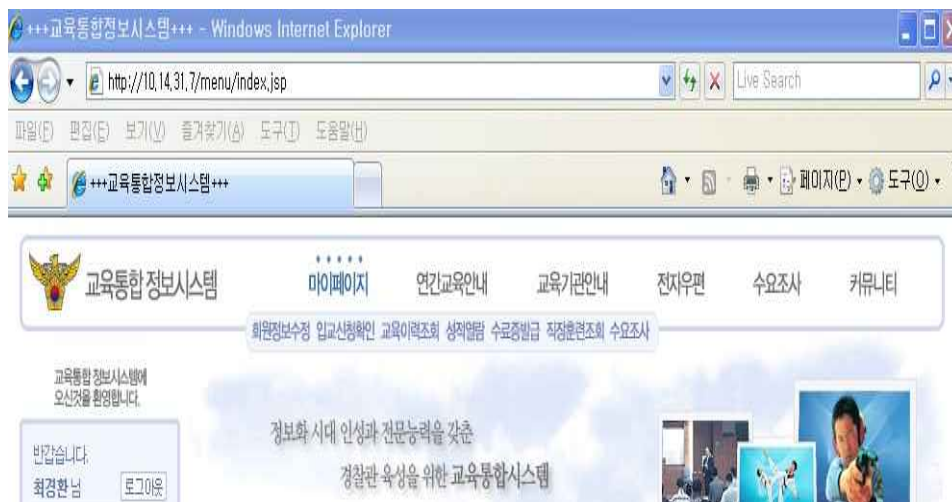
+++교육통합정보시스템+++ - Windows Internet Explorer

http://10.14.31.7/menu/index.jsp

Live Search

파일(F) 편집(E) 보기(V) 즐겨찾기(A) 도구(T) 도움말(H)

+++교육통합정보시스템+++

페이지(P) 도구(O)

교육통합정보시스템

마이페이지 연간교육안내 교육기관안내 전자우편 수요조사 커뮤니티

회원정보수정 입교신청확인 교육이력조회 성적열람 수료증발급 직장훈련조회 수요조사

교육통합 정보시스템에 오신것을 환영합니다.

반갑습니다.
최경환님 로그아웃

정보화 시대 인성과 전문능력을 갖춘
경찰관 육성을 위한 교육통합시스템